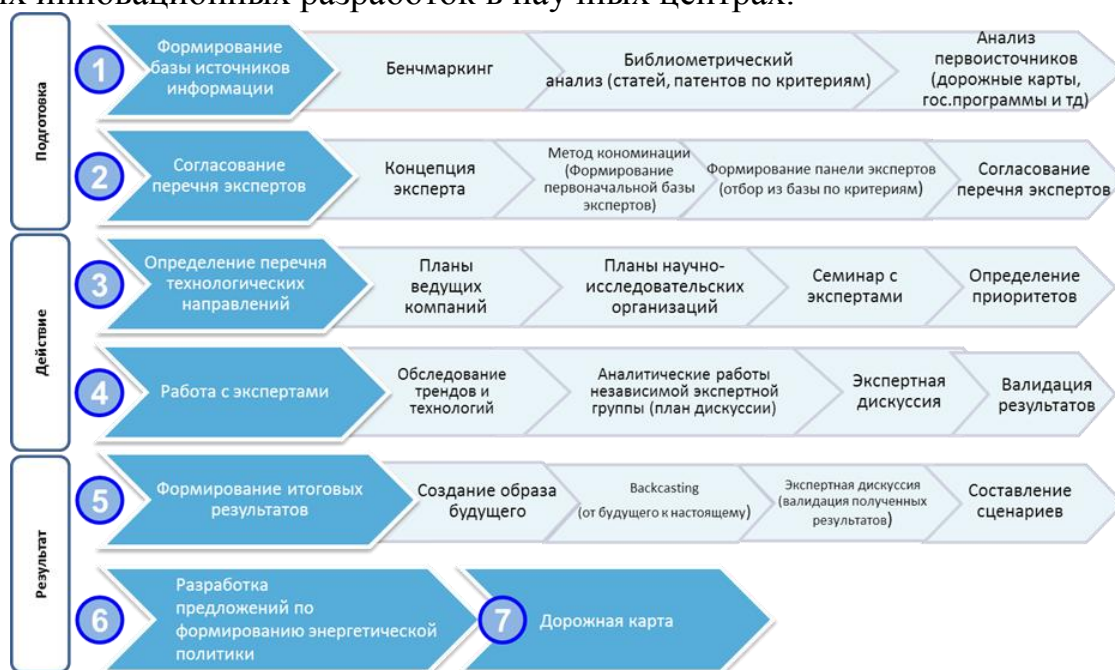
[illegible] инновационных разработок в научных центрах.

Подготовка

1 Формирование базы источников информации
Бенчмаркинг
Библиометрический анализ (статей, патентов по критериям)
Анализ первоисточников (дорожные карты, гос.программы и тд)

2 Согласование перечня экспертов
Концепция эксперта
Метод кономинации (Формирование первоначальной базы экспертов)
Формирование панели экспертов (отбор из базы по критериям)
Согласование перечня экспертов

Действие

3 Определение перечня технологических направлений
Планы ведущих компаний
Планы научно-исследовательских организаций
Семинар с экспертами
Определение приоритетов

4 Работа с экспертами
Обследование трендов и технологий
Аналитические работы независимой экспертной группы (план дискуссии)
Экспертная дискуссия
Валидация результатов

Результат

5 Формирование итоговых результатов
Создание образа будущего
Backcasting (от будущего к настоящему)
Экспертная дискуссия (валидация полученных результатов)
Составление сценариев

6 Разработка предложений по формированию энергетической политики

7 Дорожная карта